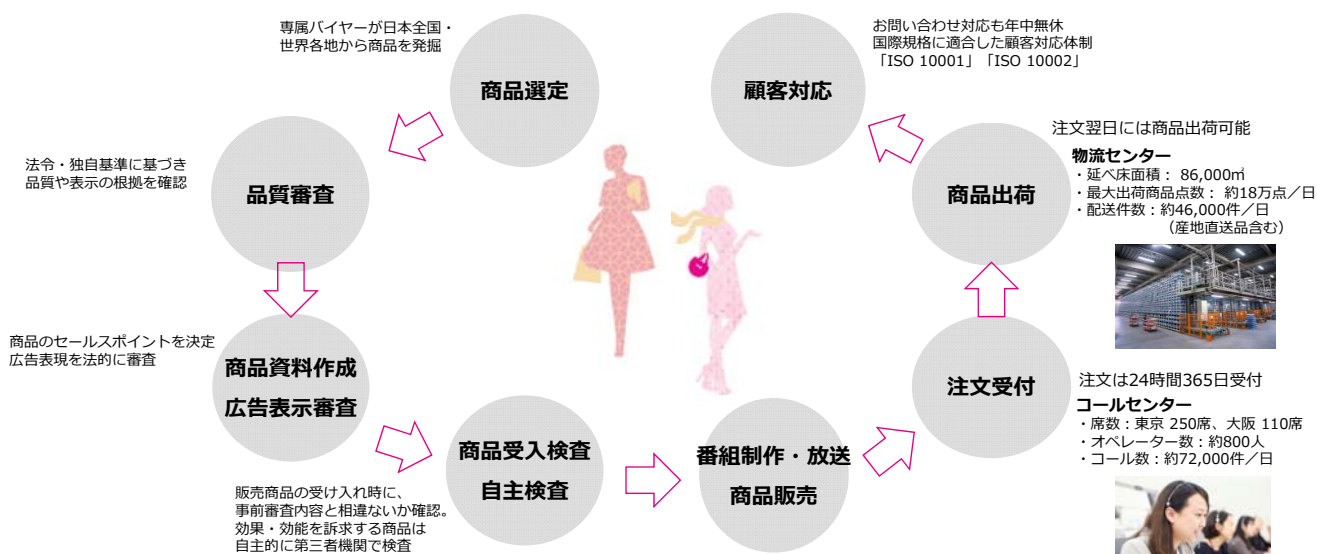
専属バイヤーが日本全国・世界各地から商品を発掘

商品選定

お問い合わせ対応も年中無休
国際規格に適合した顧客対応体制
「ISO 10001」「ISO 10002」

顧客対応

法令・独自基準に基づき
品質や表示の根拠を確認

品質審査

注文翌日には商品出荷可能

物流センター
・延べ床面積： 86,000㎡
・最大出荷商品点数： 約18万点／日
・配送件数：約46,000件／日
（産地直送品含む）

商品出荷

商品のセールスポイントを決定
広告表現を法的に審査

商品資料作成
広告表示審査

注文は24時間365日受付

コールセンター
・席数：東京 250席、大阪 110席
・オペレーター数：約800人
・コール数：約72,000件／日

注文受付

商品受入検査
自主検査

番組制作・放送
商品販売

販売商品の受け入れ時に、
事前審査内容と相違ないか確認。
効果・効能を訴求する商品は
自主的に第三者機関で検査